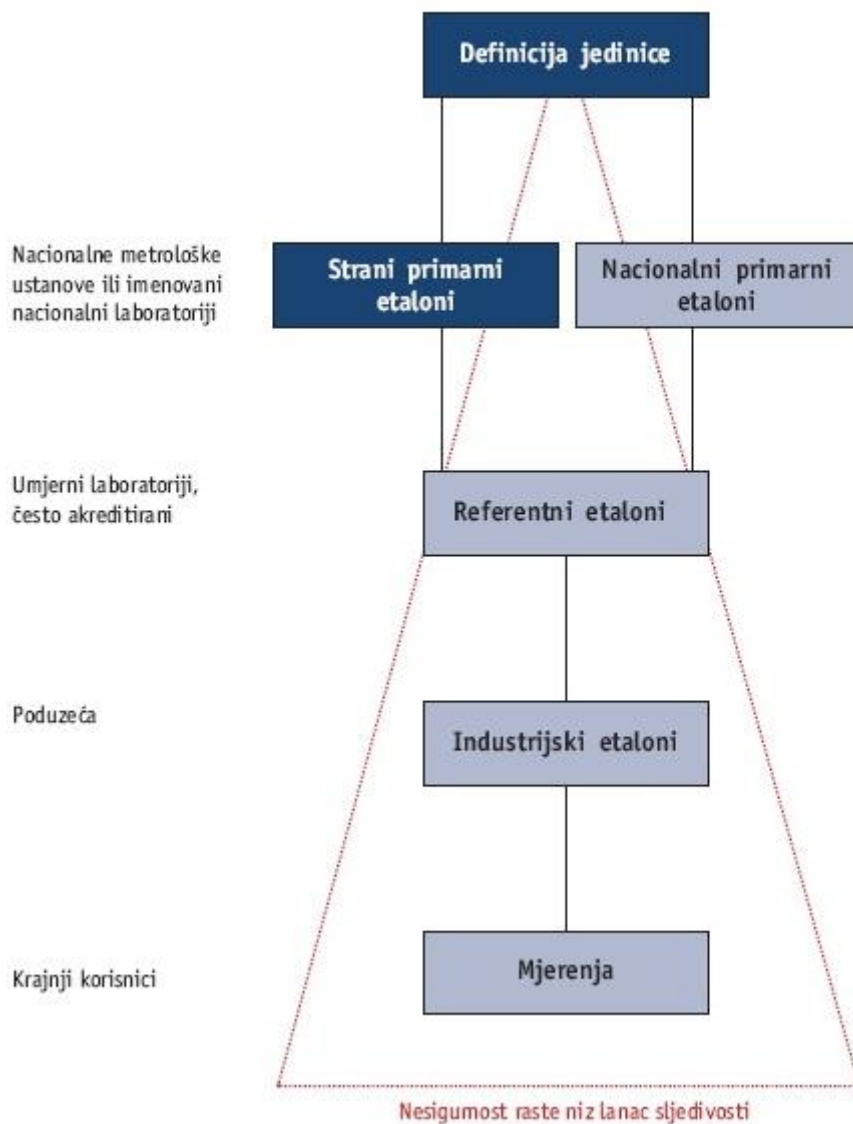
Definicija jedinice

Nacionalne metrološke ustanove ili imenovani nacionalni laboratoriji

Strani primarni etaloni

Nacionalni primarni etaloni

Umjerni laboratoriji, često akreditirani

Referentni etaloni

Poduzeća

Industrijski etaloni

Krajnji korisnici

Mjerenja

Nesigurnost raste niz lanac sljedivosti